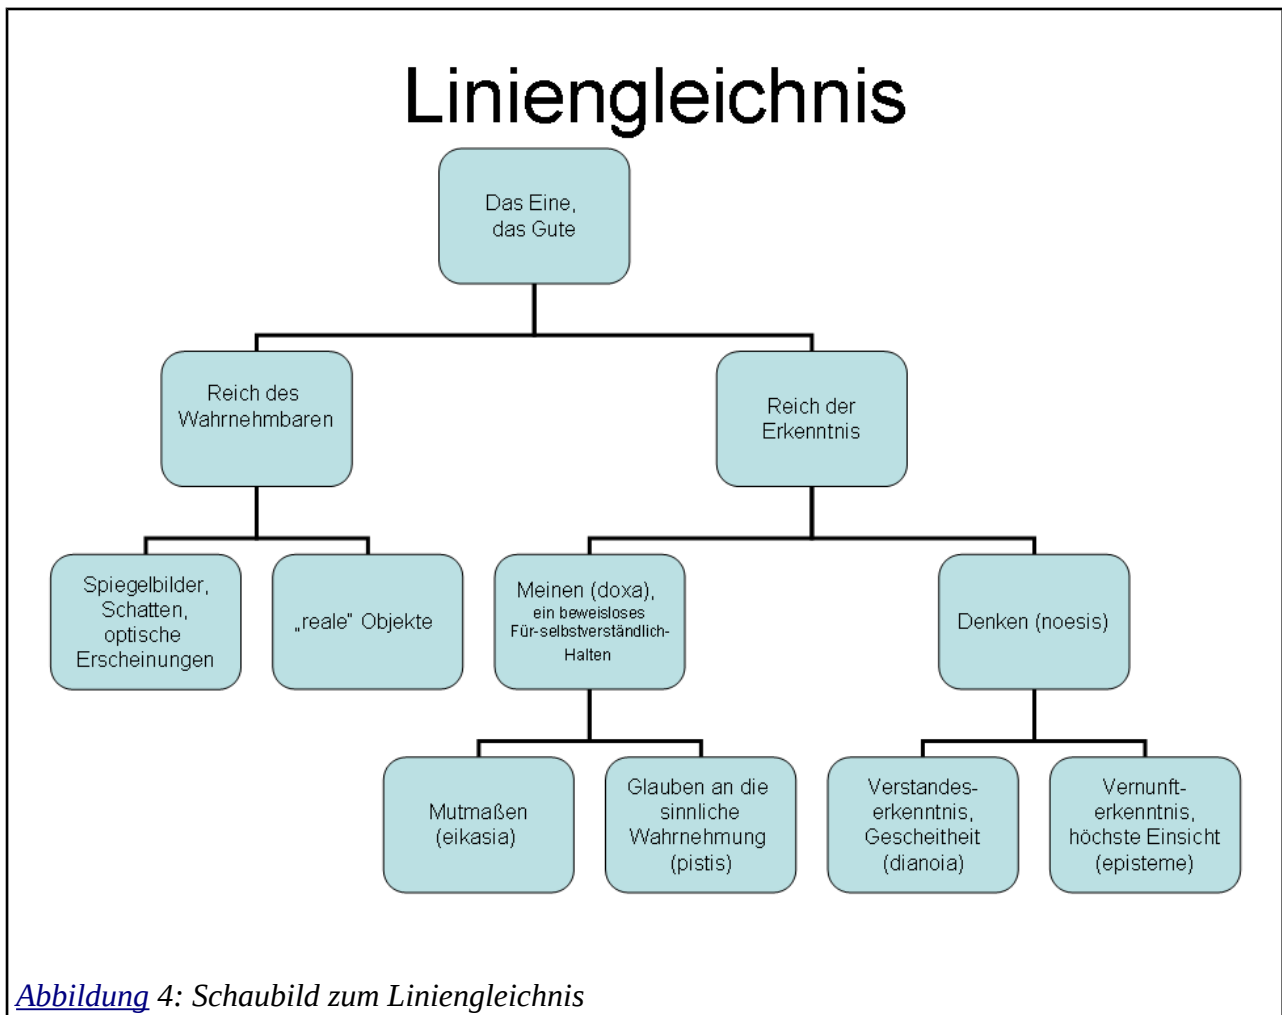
Liniengleichnis

Das Eine, das Gute

Reich des Wahrnehmbaren

Reich der Erkenntnis

Spiegelbilder, Schatten, optische Erscheinungen

„reale" Objekte

Meinen (doxa), ein beweisloses Für-selbstverständlich-Halten

Denken (noesis)

Mutmaßen (eikasia)

Glauben an die sinnliche Wahrnehmung (pistis)

Verstandes-erkenntnis, Gescheitheit (dianoia)

Vernunft-erkenntnis, höchste Einsicht (episteme)

Abbildung 4: Schaubild zum Liniengleichnis